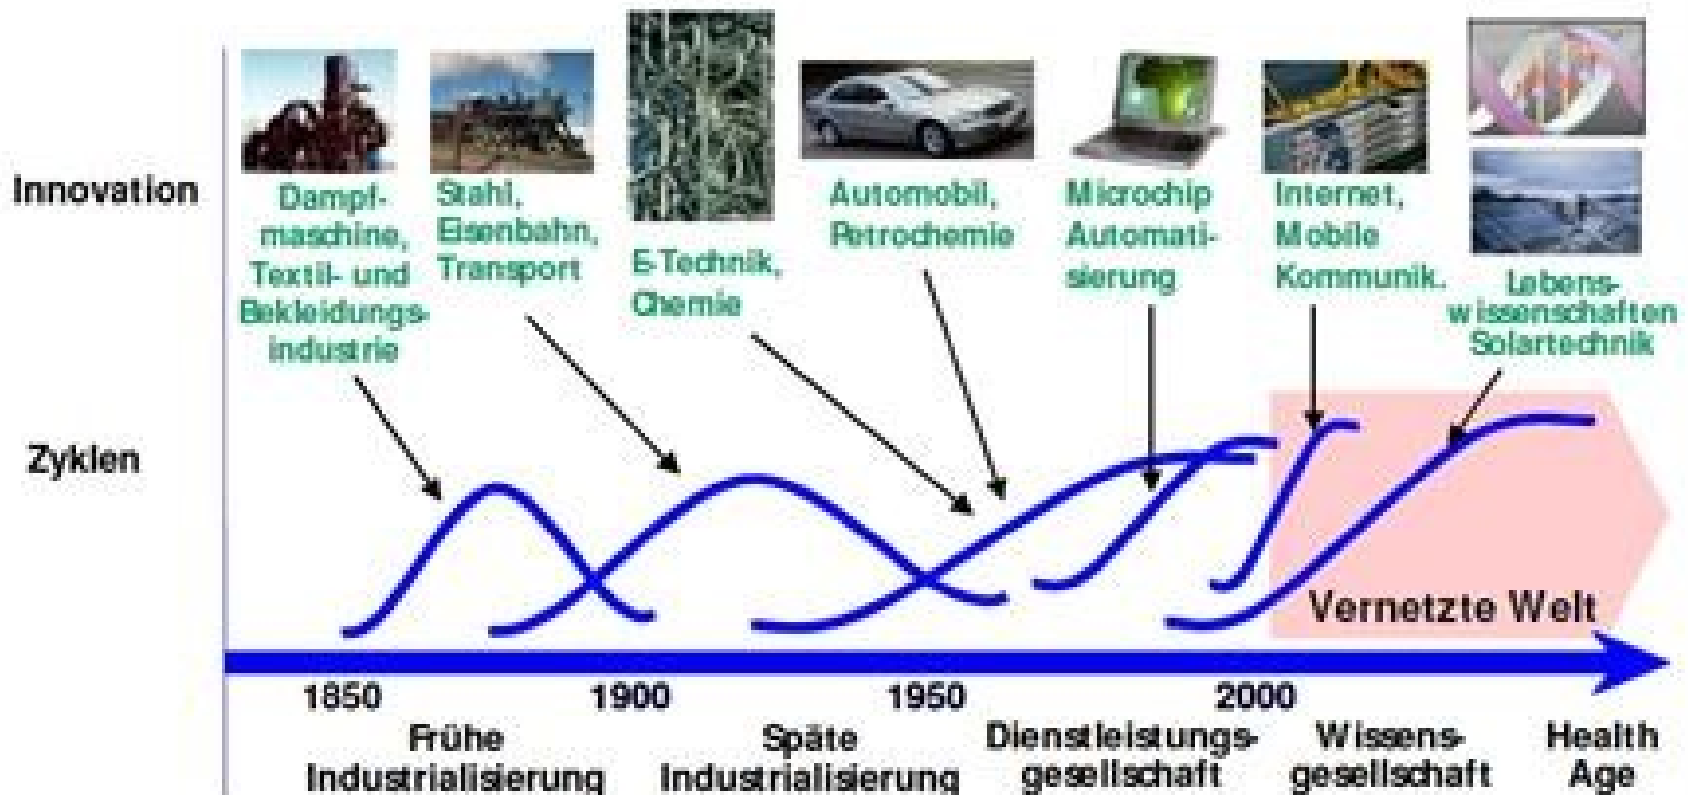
Innovation

Dampfmaschine, Textil- und Bekleidungsindustrie

Stahl, Eisenbahn, Transport

E-Technik, Chemie

Automobil, Petrochemie

Microchip Automatisierung

Internet, Mobile Kommunik.

Lebenswissenschaften Solartechnik

Zyklen

Vernetzte Welt

1850

1900

1950

2000

Frühe Industrialisierung

Späte Industrialisierung

Dienstleistungsgesellschaft

Wissensgesellschaft

Health Age